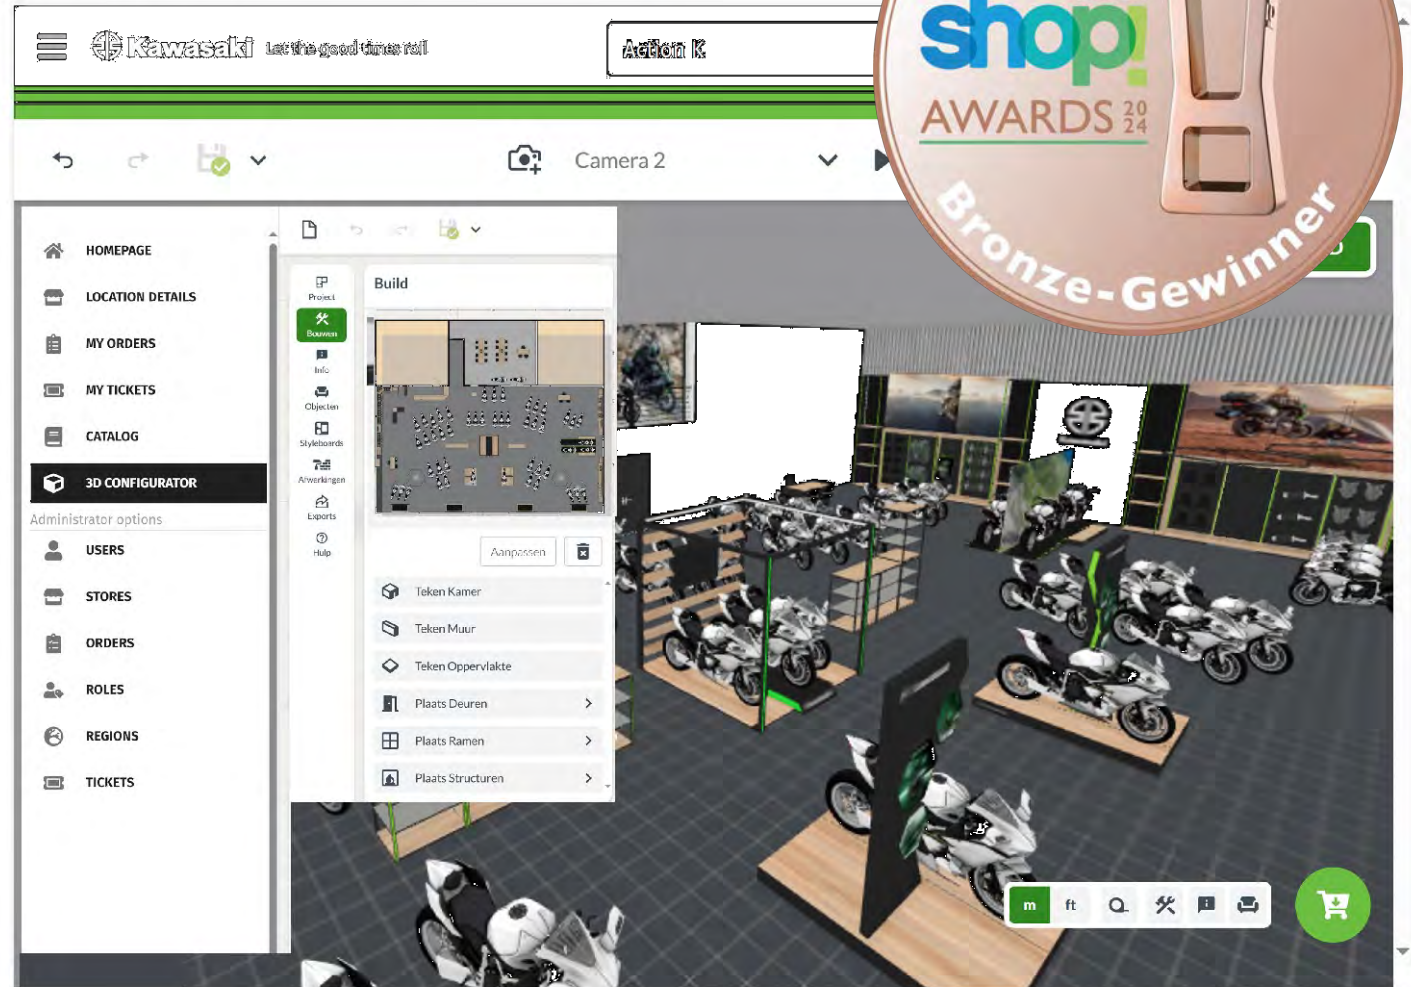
Kawasaki Let the good times roll

Action K

shop! AWARDS 20 24

Bronze-Gewinner

Camera 2

HOMEPAGE
LOCATION DETAILS
MY ORDERS
MY TICKETS
CATALOG
3D CONFIGURATOR
Administrator options
USERS
STORES
ORDERS
ROLES
REGIONS
TICKETS

Project
Bouwen
Info
Objecten
Styleboards
Afwerkingen
Exports
Hulp

Build

Aanpassen

Teken Kamer
Teken Muur
Teken Oppervlakte
Plaats Deuren
Plaats Ramen
Plaats Structuren

m
ft